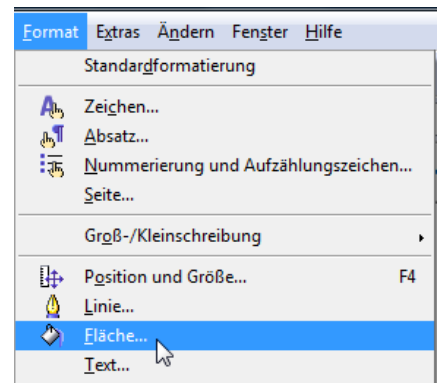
Format Extras Ändern Fenster Hilfe

Standardformatierung

Zeichen...
Absatz...
Nummerierung und Aufzählungszeichen...
Seite...

Groß-/Kleinschreibung

Position und Größe... F4
Linie...
Fläche...
Text...